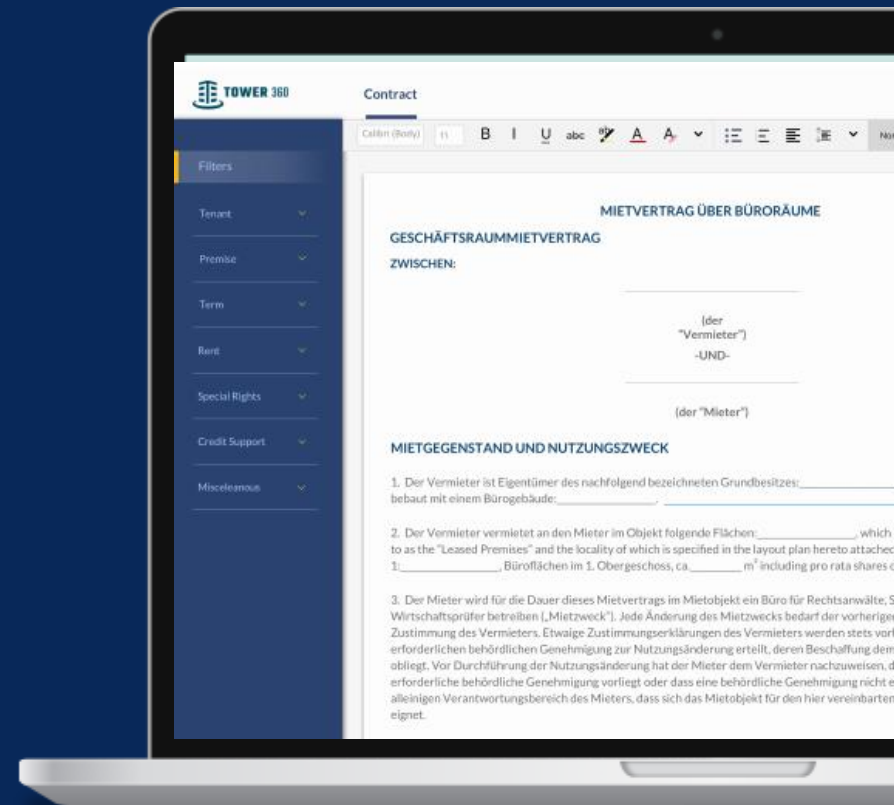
TOWER 360

Contract

Calibri (Body) 11 B I U abc A A

Filters

Tenant

Premise

Term

Rent

Special Rights

Credit Support

Misceleanous

MIETVERTRAG ÜBER BÜRORÄUME

GESCHÄFTSRAUMMIETVERTRAG

ZWISCHEN:

(der "Vermieter")

-UND-

(der "Mieter")

MIETGEGENSTAND UND NUTZUNGSZWECK

1. Der Vermieter ist Eigentümer des nachfolgend bezeichneten Grundbesitzes:________ bebaut mit einem Bürogebäude:________.

2. Der Vermieter vermietet an den Mieter im Objekt folgende Flächen:________, which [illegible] to as the "Leased Premises" and the locality of which is specified in the layout plan hereto attache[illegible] 1:________, Büroflächen im 1. Obergeschoss, ca.________ $m^2$ including pro rata shares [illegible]

3. Der Mieter wird für die Dauer dieses Mietvertrags im Mietobjekt ein Büro für Rechtsanwälte, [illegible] Wirtschaftsprüfer betreiben („Mietzweck"). Jede Änderung des Mietzwecks bedarf der vorherige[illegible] Zustimmung des Vermieters. Etwaige Zustimmungserklärungen des Vermieters werden stets vor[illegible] erforderlichen behördlichen Genehmigung zur Nutzungsänderung erteilt, deren Beschaffung dem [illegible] obliegt. Vor Durchführung der Nutzungsänderung hat der Mieter dem Vermieter nachzuweisen, d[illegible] erforderliche behördliche Genehmigung vorliegt oder dass eine behördliche Genehmigung nicht e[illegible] alleinigen Verantwortungsbereich des Mieters, dass sich das Mietobjekt für den hier vereinbarten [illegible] eignet.